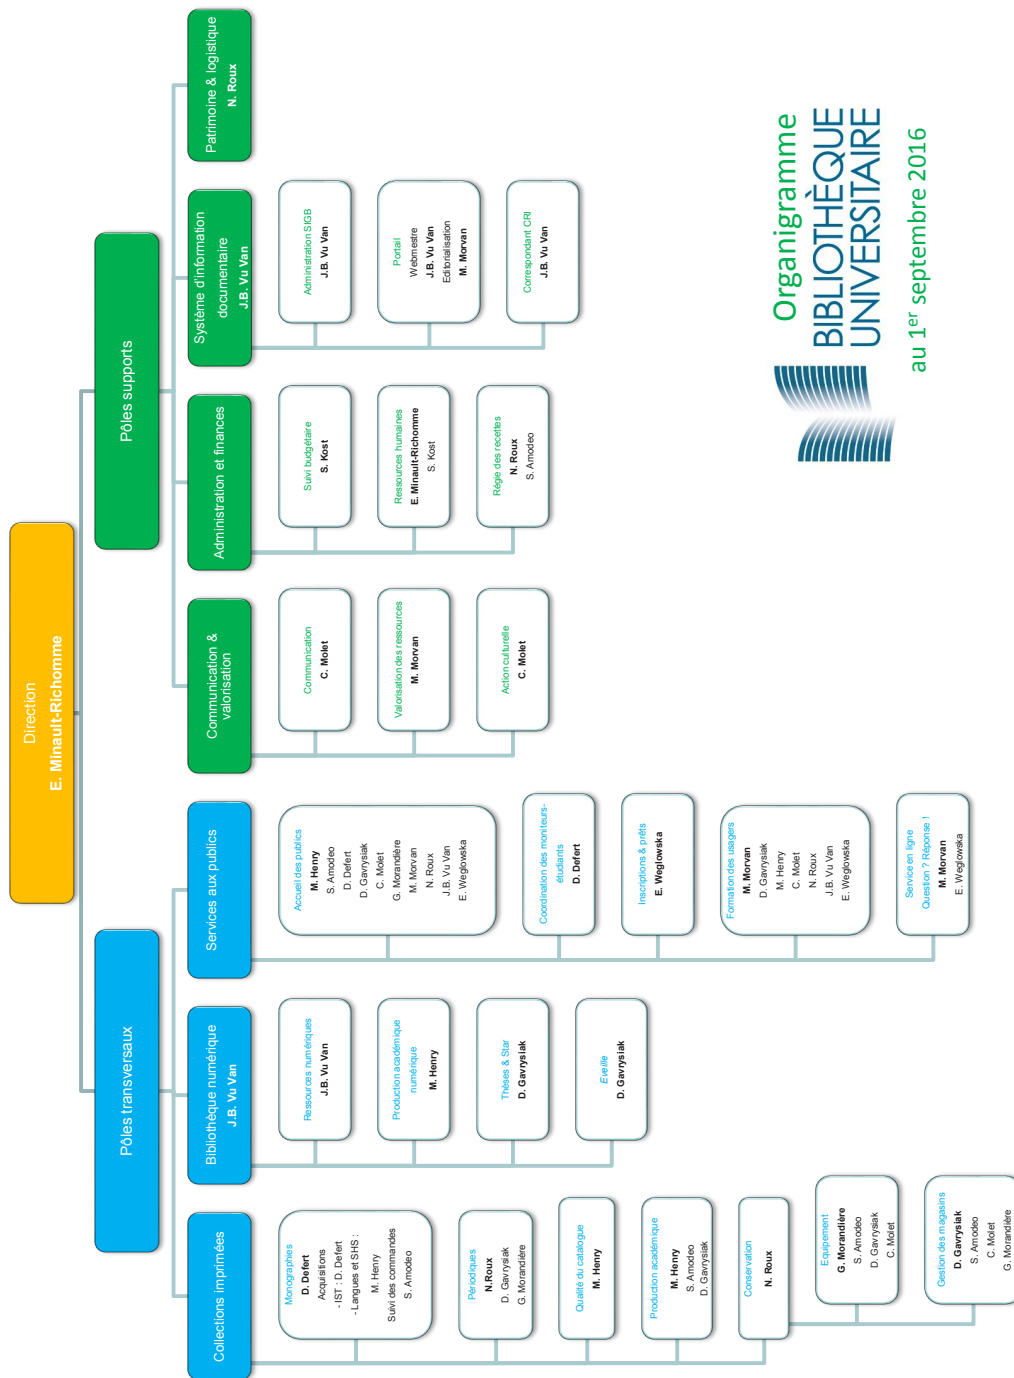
Organigramme
BIBLIOTHÈQUE UNIVERSITAIRE
au 1$^{er}$ septembre 2016

Direction
E. Minault-Richomme

Pôles supports

Patrimoine & logistique
N. Roux

Système d'information documentaire
J.B. Vu Van

Administration SIGB
J.B. Vu Van

Portail
Webmestre
J.B. Vu Van
Editorialisation
M. Morvan

Correspondant CRI
J.B. Vu Van

Administration et finances

Suivi budgétaire
S. Kost

Ressources humaines
E. Minault-Richomme
S. Kost

Régie des recettes
N. Roux
S. Amodeo

Communication & valorisation

Communication
C. Molet

Valorisation des ressources
M. Morvan

Action culturelle
C. Molet

Pôles transversaux

Services aux publics

Accueil des publics
M. Henry
S. Amodeo
D. Defert
D. Gavrysiak
C. Molet
G. Morandière
M. Morvan
N. Roux
J.B. Vu Van
E. Weglowska

Coordination des moniteurs-étudiants
D. Defert

Inscriptions & prêts
E. Weglowska

Formation des usagers
M. Morvan
D. Gavrysiak
M. Henry
C. Molet
N. Roux
J.B. Vu Van
E. Weglowska

Service en ligne
Question ? Réponse !
M. Morvan
E. Weglowska

Bibliothèque numérique
J.B. Vu Van

Ressources numériques
J.B. Vu Van

Production académique numérique
M. Henry

Thèses & Star
D. Gavrysiak

Eveille
D. Gavrysiak

Collections imprimées

Monographies
D. Defert
Acquisitions
- IST : D. Defert
- Langues et SHS :
M. Henry
Suivi des commandes
S. Amodeo

Périodiques
N. Roux
D. Gavrysiak
G. Morandière

Qualité du catalogue
M. Henry

Production académique
M. Henry
S. Amodeo
D. Gavrysiak

Conservation
N. Roux

Equipement
G. Morandière
S. Amodeo
D. Gavrysiak
C. Molet

Gestion des magasins
D. Gavrysiak
S. Amodeo
C. Molet
G. Morandière